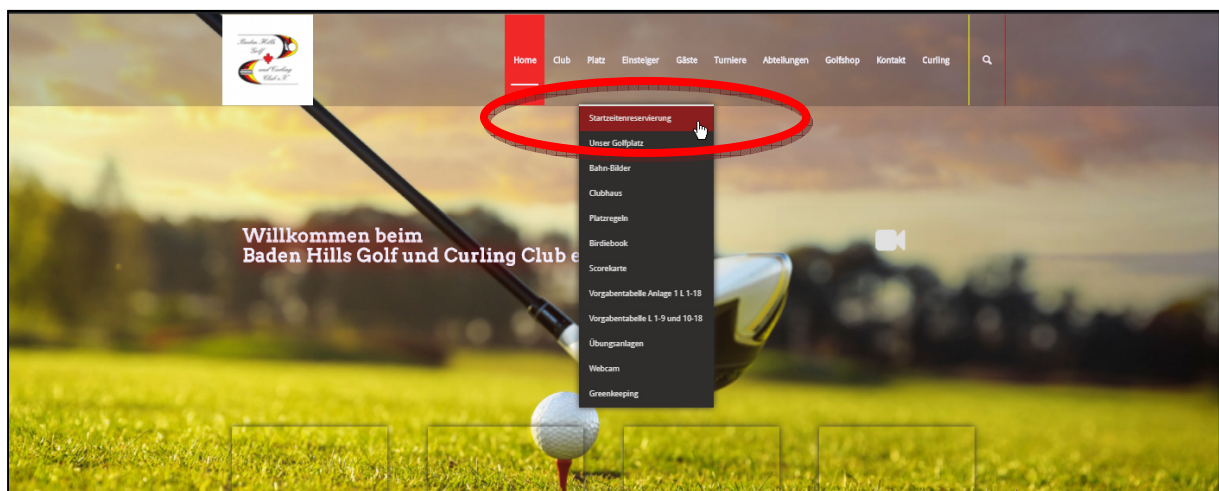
Baden Hills Golf und Curling Club e.V.

Home Club Platz Einsteiger Gäste Turniere Abteilungen Golfshop Kontakt Curling

Startzeitenreservierung
Unser Golfplatz
Bahn-Bilder
Clubhaus
Platzregeln
Birdiebook
Scorekarte
Vorgabentabelle Anlage 1 L 1-18
Vorgabentabelle L 1-9 und 10-18
Übungsanlagen
Webcam
Greenkeeping

Willkommen beim
Baden Hills Golf und Curling Club e